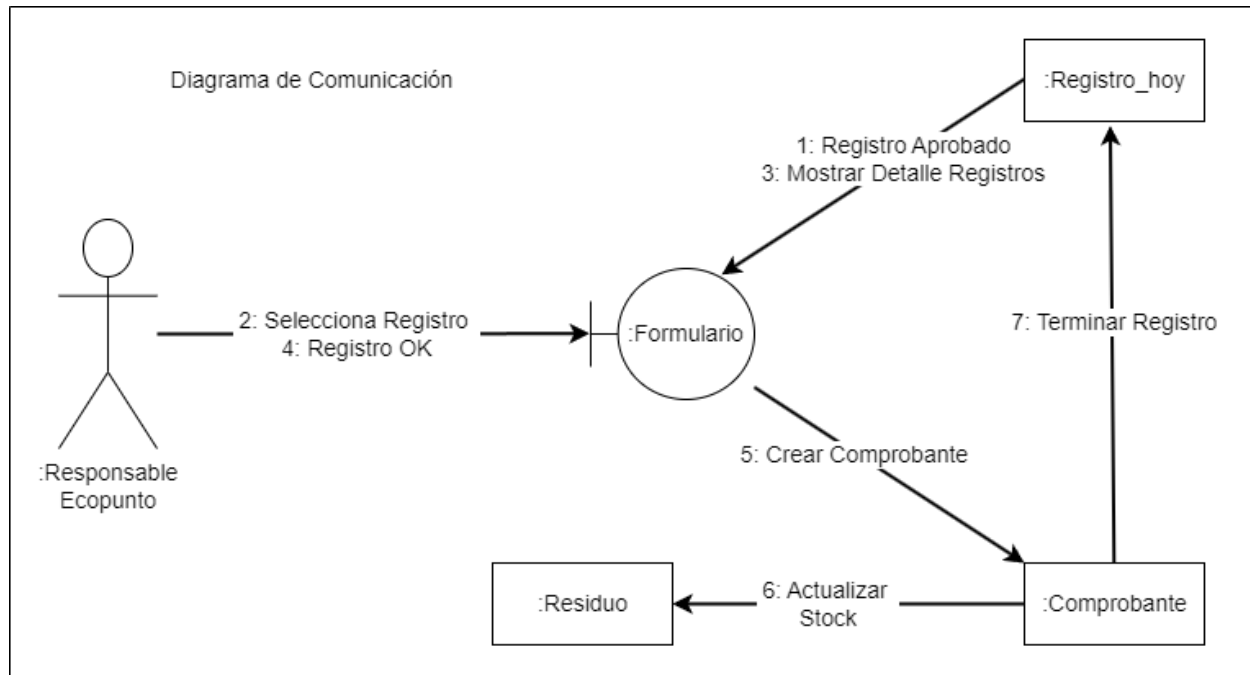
Diagrama de Comunicación

:Registro_hoy

1: Registro Aprobado
3: Mostrar Detalle Registros

:Responsable Ecopunto

2: Selecciona Registro
4: Registro OK

:Formulario

7: Terminar Registro

5: Crear Comprobante

:Residuo

6: Actualizar Stock

:Comprobante